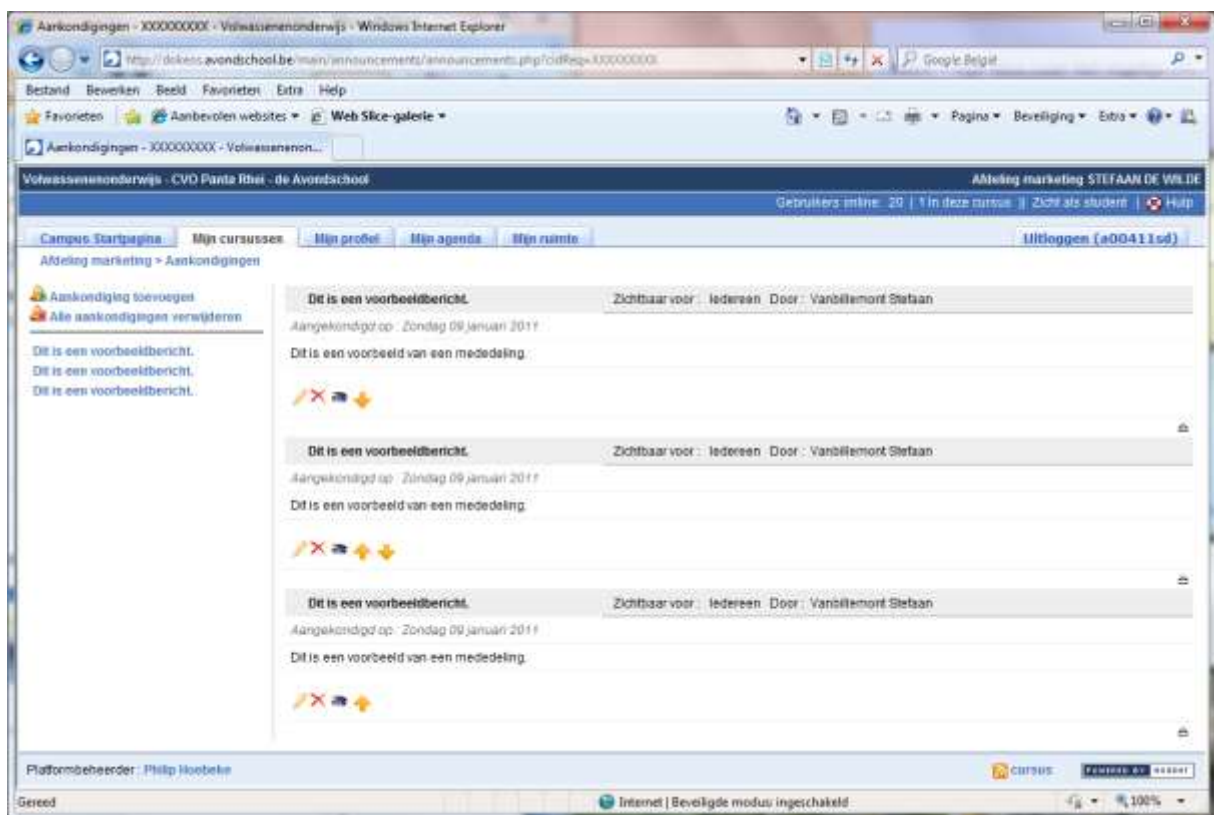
Aankondigingen - XXXXXXXXX - Volwassenenonderwijs - Windows Internet Explorer

http://dokeos.avondschool.be/main/announcements/announcements.php?cidReq=XXXXXXXXX

Google België

Bestand Bewerken Beeld Favorieten Extra Help

Favorieten Aanbevolen websites Web Slice-galerie

Pagina Beveiliging Extra

Aankondigingen - XXXXXXXXX - Volwassenenon...

Volwassenenonderwijs - CVO Panta Rhei - de Avondschool

Afdeling marketing STEFAAN DE WILDE

Gebruikers online: 20 | 1 in deze cursus || Zicht als student | Help

Campus Startpagina Mijn cursussen Mijn profiel Mijn agenda Mijn ruimte

Uitloggen (a00411sd)

Afdeling marketing > Aankondigingen

Aankondiging toevoegen
Alle aankondigingen verwijderen

Dit is een voorbeeldbericht.
Dit is een voorbeeldbericht.
Dit is een voorbeeldbericht.

Dit is een voorbeeldbericht. Zichtbaar voor : Iedereen Door : Vanbillemont Stefaan

Aangekondigd op : Zondag 09 januari 2011

Dit is een voorbeeld van een mededeling.

Dit is een voorbeeldbericht. Zichtbaar voor : Iedereen Door : Vanbillemont Stefaan

Aangekondigd op : Zondag 09 januari 2011

Dit is een voorbeeld van een mededeling.

Dit is een voorbeeldbericht. Zichtbaar voor : Iedereen Door : Vanbillemont Stefaan

Aangekondigd op : Zondag 09 januari 2011

Dit is een voorbeeld van een mededeling.

Platformbeheerder : Philip Hoebeke

cursus

POWERED BY DOKEOS

Gereed

Internet | Beveiligde modus: ingeschakeld

100%